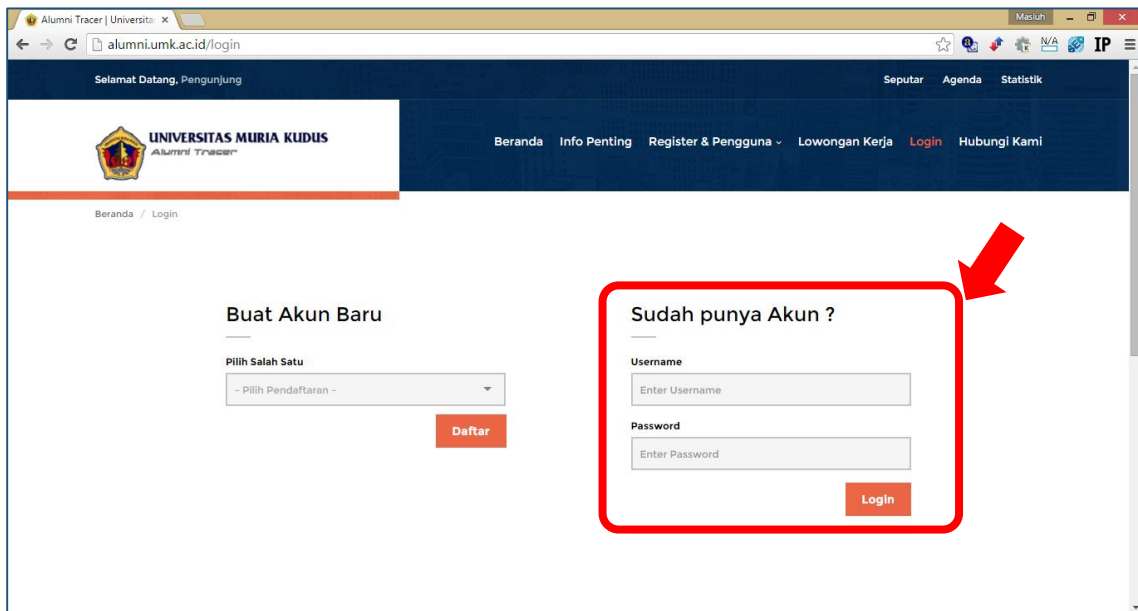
Alumni Tracer | Universita ×

Masluh

alumni.umk.ac.id/login

N/A IP

Selamat Datang, Pengunjung

Seputar Agenda Statistik

UNIVERSITAS MURIA KUDUS
Alumni Tracer

Beranda Info Penting Register & Pengguna Lowongan Kerja Login Hubungi Kami

Beranda / Login

Buat Akun Baru

Pilih Salah Satu

- Pilih Pendaftaran -

Daftar

Sudah punya Akun ?

Username

Enter Username

Password

Enter Password

Login